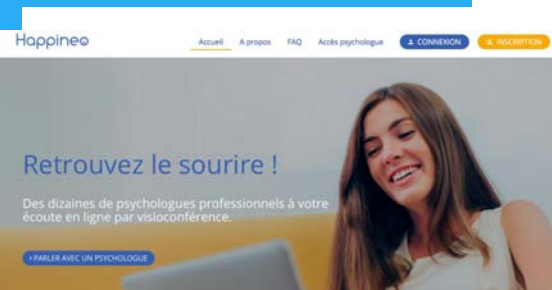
Happineo

Accueil A propos FAQ Accès psychologue CONNEXION INSCRIPTION

Retrouvez le sourire !

Des dizaines de psychologues professionnels à votre écoute en ligne par visioconférence.

› PARLER AVEC UN PSYCHOLOGUE